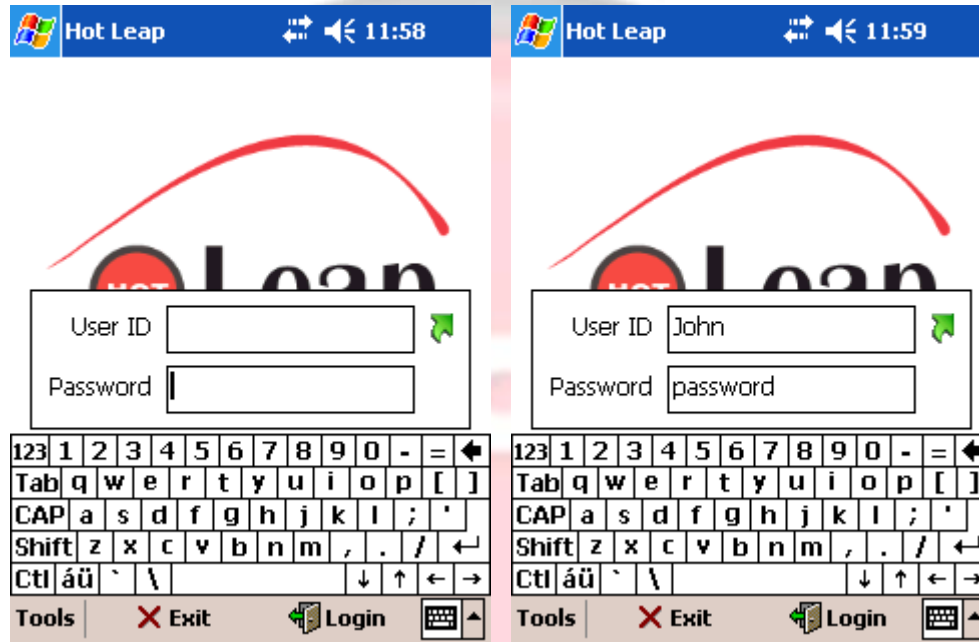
Hot Leap 11:58

HOT Leap

User ID

Password

123 1 2 3 4 5 6 7 8 9 0 - =
Tab q w e r t y u i o p [ ]
CAP a s d f g h j k l ; '
Shift z x c v b n m , . /
Ctl áü ` \ ↓ ↑ ← →

Tools Exit Login

Hot Leap 11:59

HOT Leap

User ID John

Password password

123 1 2 3 4 5 6 7 8 9 0 - =
Tab q w e r t y u i o p [ ]
CAP a s d f g h j k l ; '
Shift z x c v b n m , . /
Ctl áü ` \ ↓ ↑ ← →

Tools Exit Login